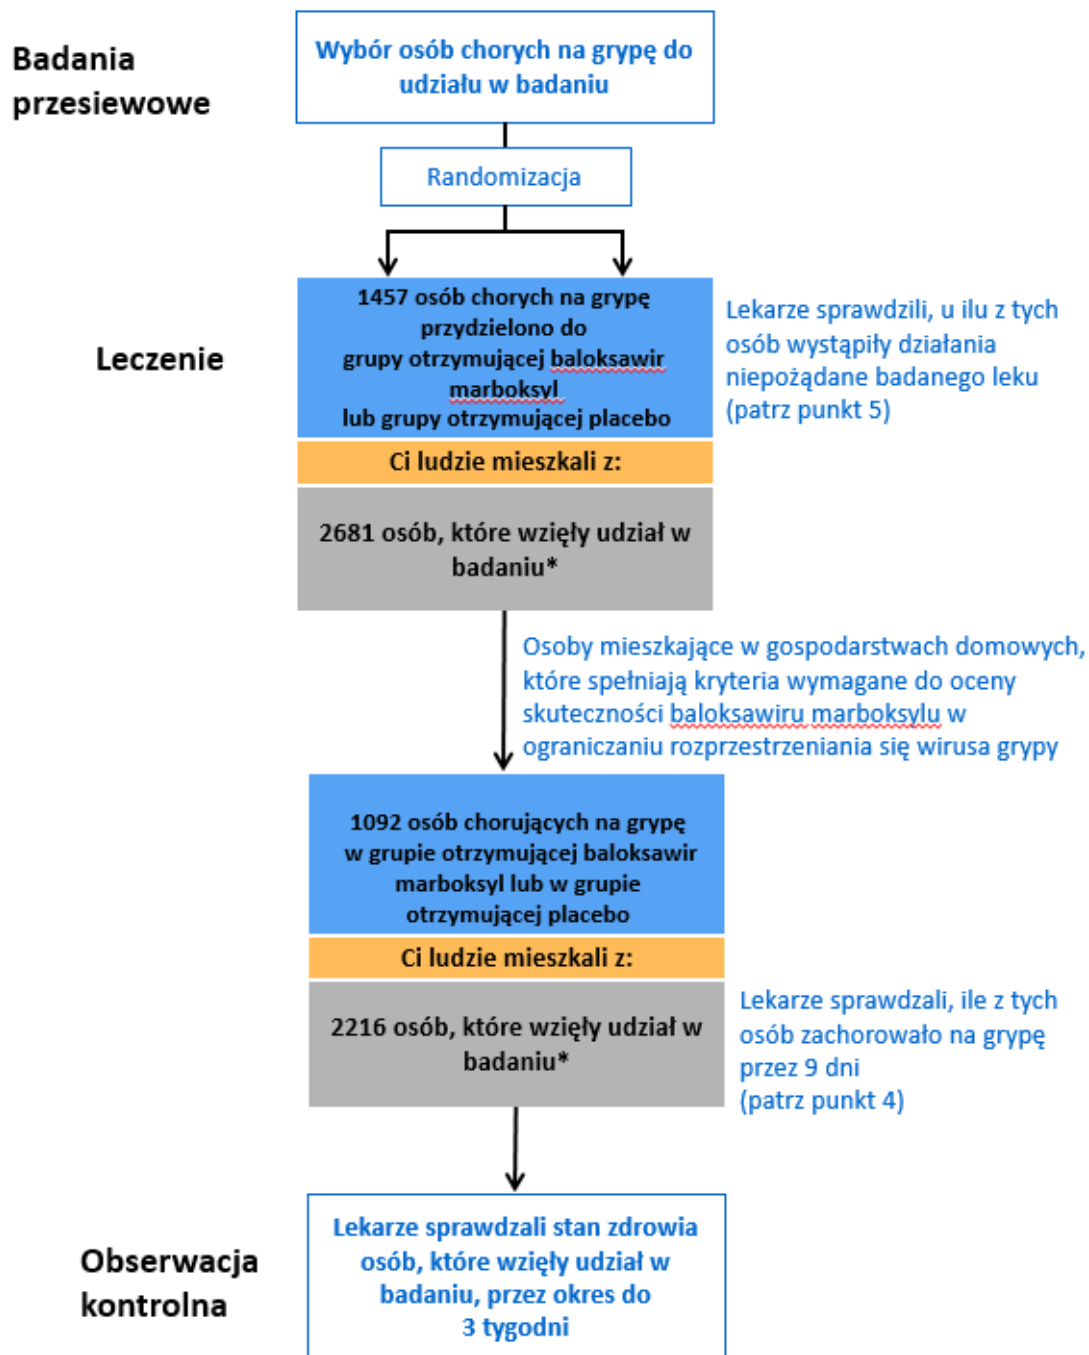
Badania przesiewowe

Wybór osób chorych na grypę do udziału w badaniu

Randomizacja

Leczenie

1457 osób chorych na grypę przydzielono do grupy otrzymującej baloksawir marboksyl lub grupy otrzymującej placebo

Ci ludzie mieszkali z:

2681 osób, które wzięły udział w badaniu*

Lekarze sprawdzili, u ilu z tych osób wystąpiły działania niepożądane badanego leku (patrz punkt 5)

Osoby mieszkające w gospodarstwach domowych, które spełniają kryteria wymagane do oceny skuteczności baloksawiru marboksylu w ograniczaniu rozprzestrzeniania się wirusa grypy

1092 osób chorujących na grypę w grupie otrzymującej baloksawir marboksyl lub w grupie otrzymującej placebo

Ci ludzie mieszkali z:

2216 osób, które wzięły udział w badaniu*

Lekarze sprawdzali, ile z tych osób zachorowało na grypę przez 9 dni (patrz punkt 4)

Obserwacja kontrolna

Lekarze sprawdzali stan zdrowia osób, które wzięły udział w badaniu, przez okres do 3 tygodni